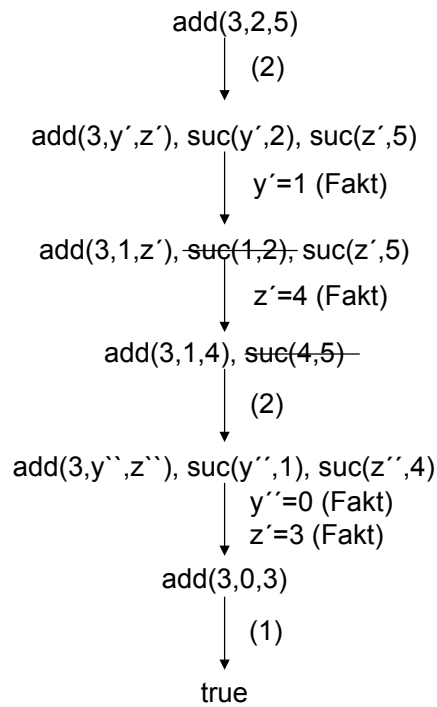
add(3,2,5)

(2)

add(3,y´,z´), suc(y´,2), suc(z´,5)

y´=1 (Fakt)

add(3,1,z´), ~~suc(1,2),~~ suc(z´,5)

z´=4 (Fakt)

add(3,1,4), ~~suc(4,5)~~

(2)

add(3,y``,z``), suc(y´´,1), suc(z´´,4)

y´´=0 (Fakt)
z´=3 (Fakt)

add(3,0,3)

(1)

true